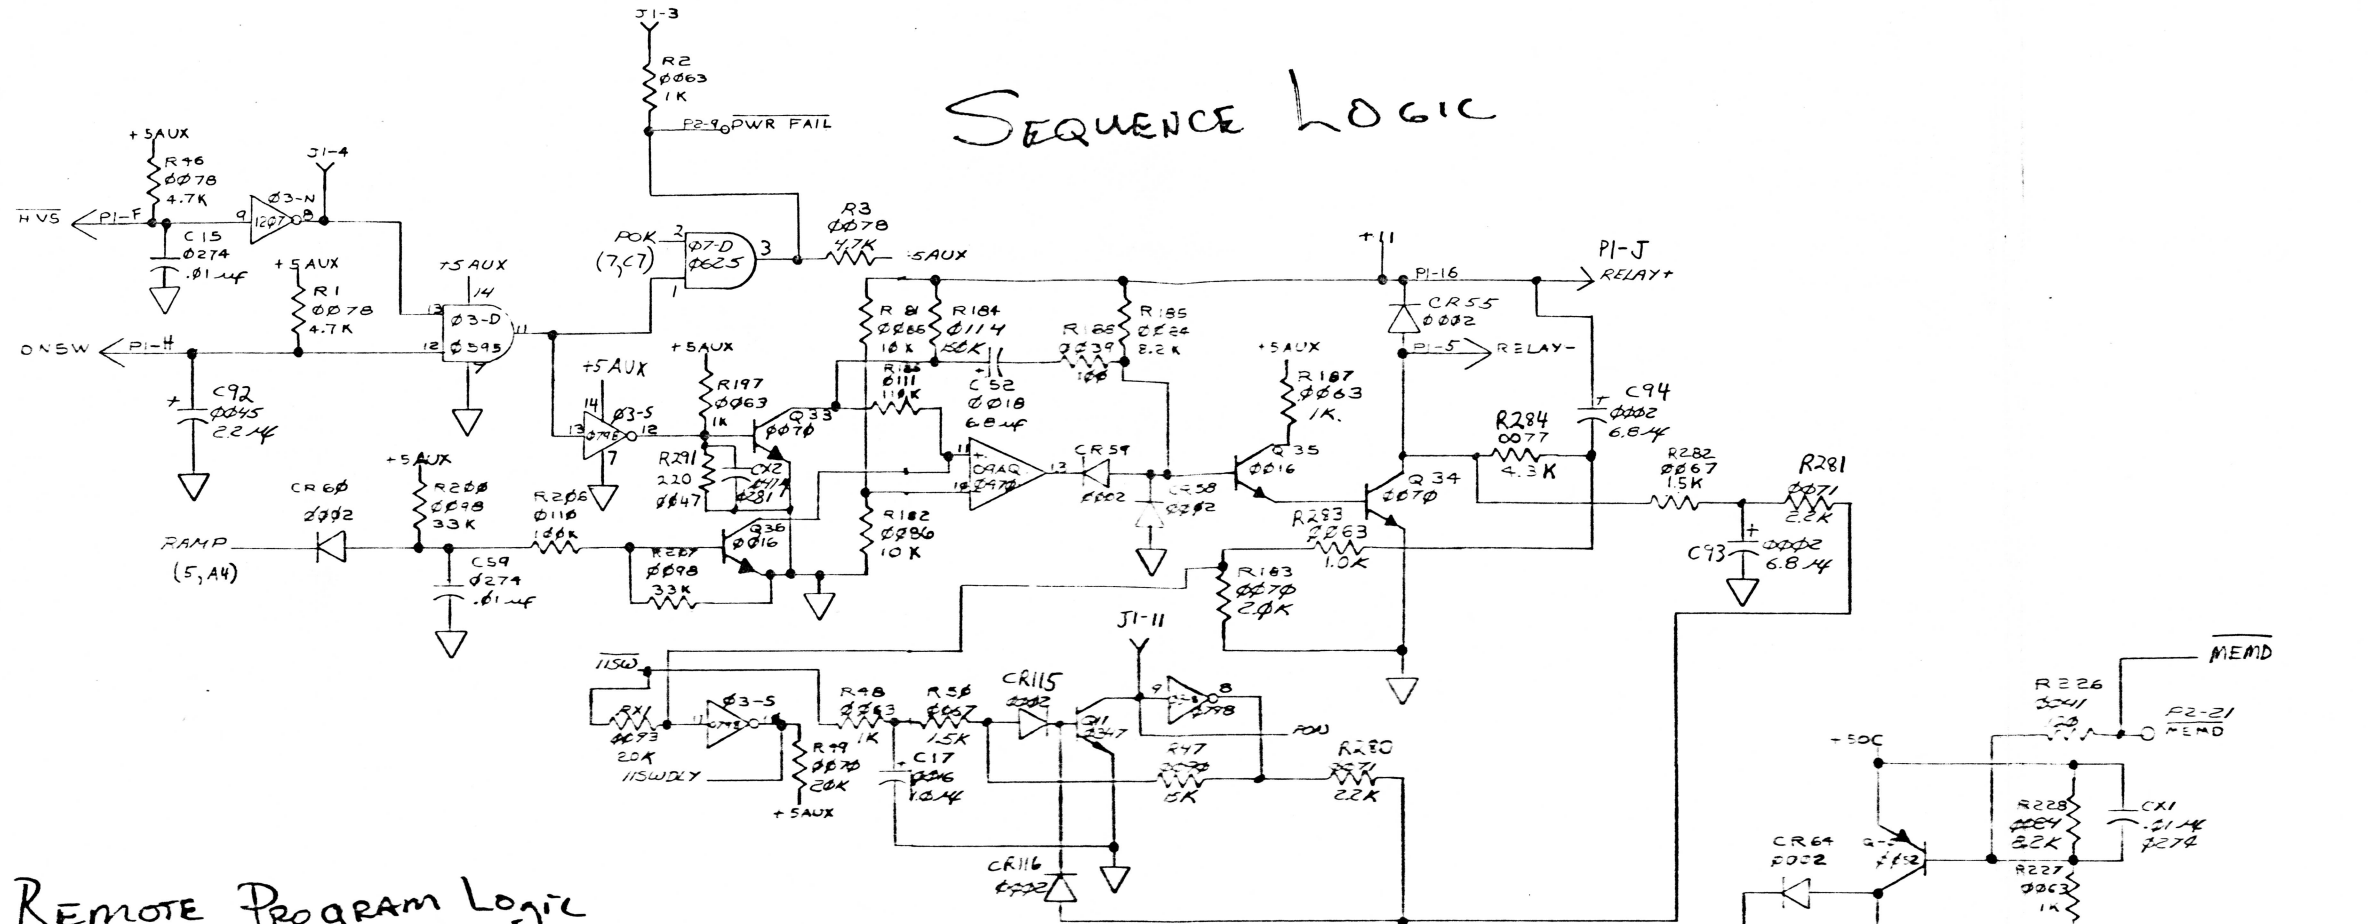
SEQUENCE LOGIC

J1-3
R2
Ø063
1K
P2-9 $\overline{PWR\ FAIL}$

+5AUX
R46
ØØ78
4.7K
J1-4
Ø3-N
9 12Ø7 8
$\overline{HVS}$ P1-F
C15
Ø274
.01 uf

+5AUX
R1
ØØ78
4.7K
+5AUX
14
13 Ø3-D
12 Ø595 11
7
ONSW P1-H
C92
ØØ45
2.2 uf

POK 2
(7,C7)
Ø7-D
Ø625 3
1
R3
ØØ78
4.7K
+5AUX

+5AUX
14
Ø3-S
13 12
7
+5AUX
R197
ØØ63
1K
Q33
ØØ7Ø
R291
220
ØØ47
CX2
Ø281

R81
ØØ85
10K
R184
Ø114
150K
C52
ØØ18
6.8 uf
R188
ØØ39
R185
ØØ24
8.2K
R111
11K
OPAQ
Ø47Ø
CR59
ØØØ2
CR58
ØØØ2
R182
ØØ86
10K

+11
P1-16
P1-J
RELAY+
CR55
ØØØ2
P1-5
RELAY-
+5AUX
R187
ØØ63
1K
Q35
ØØ16
C94
ØØØ2
6.8 uf
R284
ØØ77
4.3K
Q34
ØØ7Ø
R282
ØØ67
1.5K
R281
ØØ71
2.2K
R283
ØØ63
1.0K
C93
ØØØ2
6.8 uf
R183
ØØ7Ø
2.0K

CR6Ø
ØØØ2
+5AUX
R2ØØ
ØØ98
33K
R2Ø6
Ø116
100K
RAMP
(5,A4)
C59
Ø274
.01 uf
R2Ø7
ØØ98
33K
Q36
ØØ16

J1-11
$\overline{115W}$
RX1
ØØ93
20K
115WDLY
Ø3-S
11 Ø7Ø8
R49
ØØ7Ø
20K
+5AUX
R48
ØØ63
1K
R5Ø
ØØ67
1.5K
C17
ØØ16
1.0 uf
CR115
ØØØ2
Q11
ØØ47
9 8
Ø7Ø8
POW
R47
ØØ7Ø
20K
R280
ØØ71
2.2K
CR116
ØØØ2

$\overline{MEMD}$
R226
ØØ41
1K
P2-21
$\overline{MEMD}$
+50C
CR64
ØØØ2
Q
ØØ82
R228
ØØ84
22K
CX1
.01 uf
Ø274
R227
ØØ63
1K

REMOTE PROGRAM LOGIC